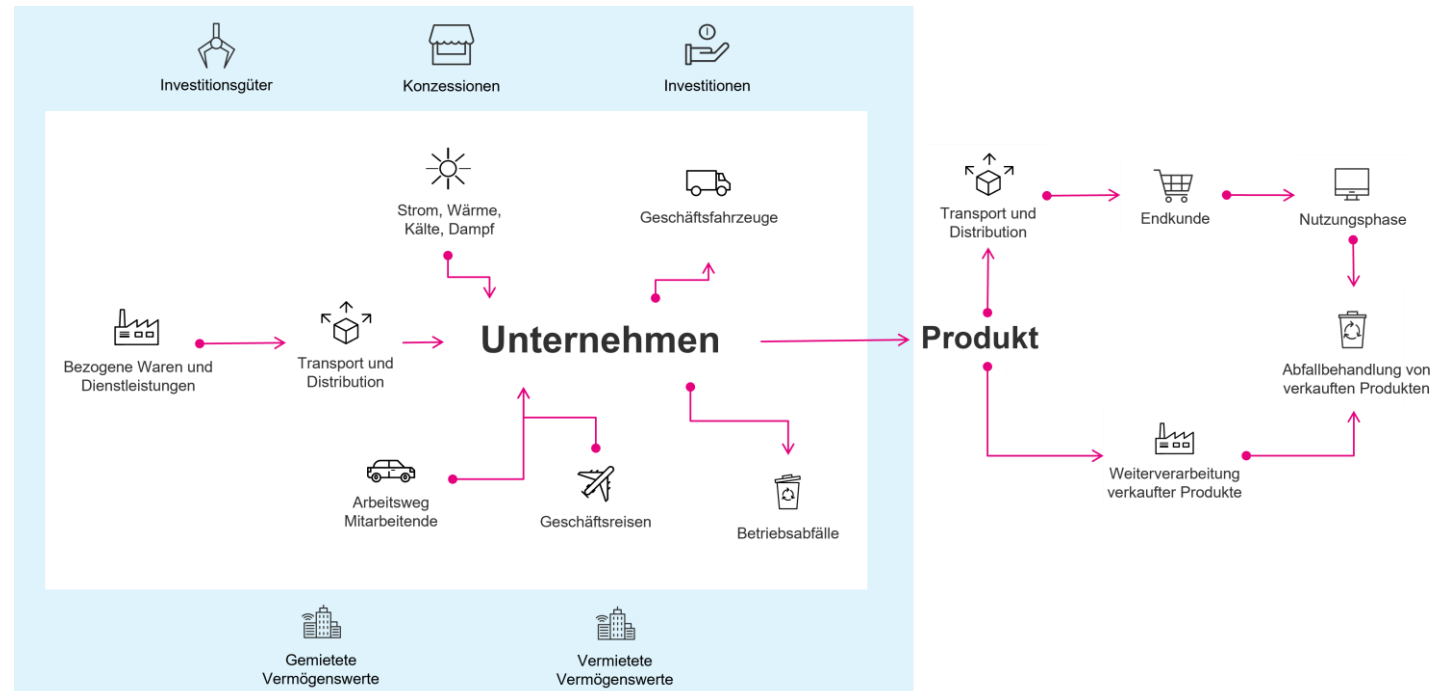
Investitionsgüter

Konzessionen

Investitionen

Strom, Wärme, Kälte, Dampf

Geschäftsfahrzeuge

Bezogene Waren und Dienstleistungen

Transport und Distribution

Unternehmen

Arbeitsweg Mitarbeitende

Geschäftsreisen

Betriebsabfälle

Gemietete Vermögenswerte

Vermietete Vermögenswerte

Transport und Distribution

Endkunde

Nutzungsphase

Produkt

Abfallbehandlung von verkauften Produkten

Weiterverarbeitung verkaufter Produkte